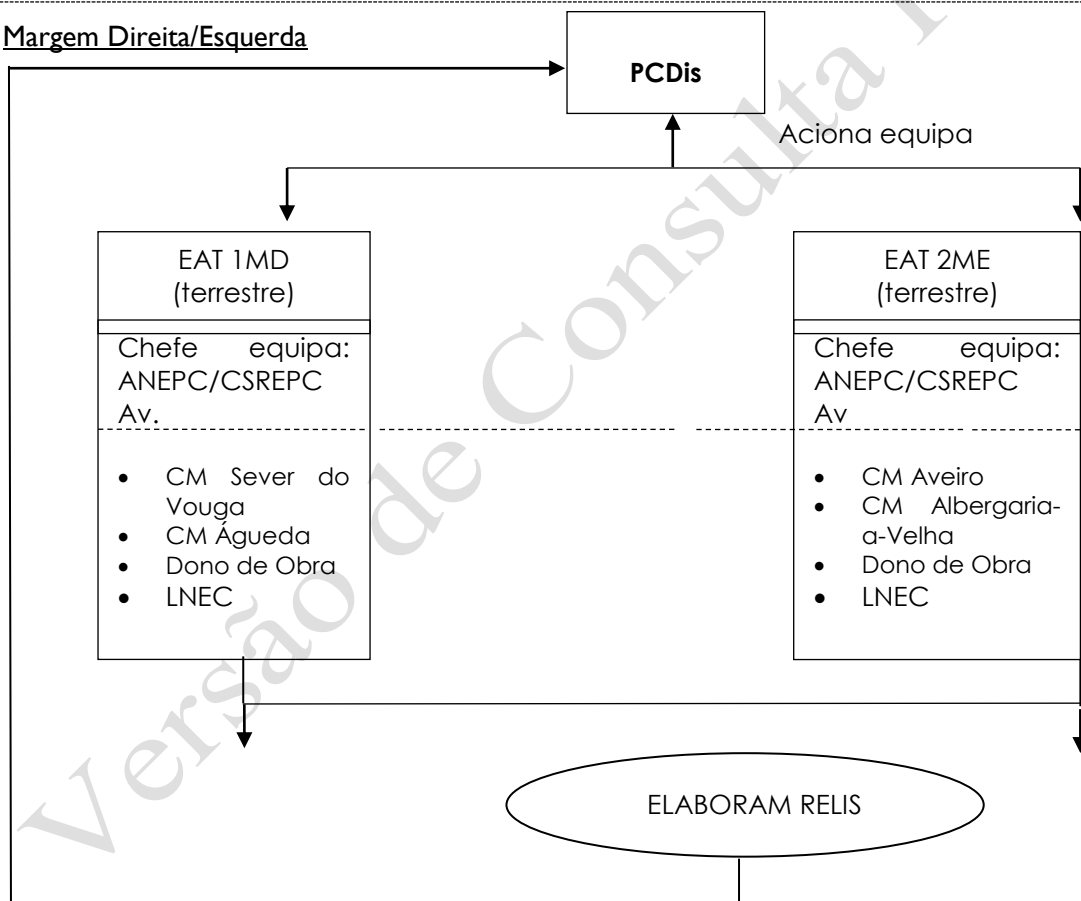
Margem Direita/Esquerda

PCDis

Aciona equipa

EAT 1MD (terrestre)

Chefe equipa: ANEPC/CSREPC Av.

- CM Sever do Vouga
- CM Águeda
- Dono de Obra
- LNEC

EAT 2ME (terrestre)

Chefe equipa: ANEPC/CSREPC Av

- CM Aveiro
- CM Albergaria-a-Velha
- Dono de Obra
- LNEC

ELABORAM RELIS

Versão de Consulta P